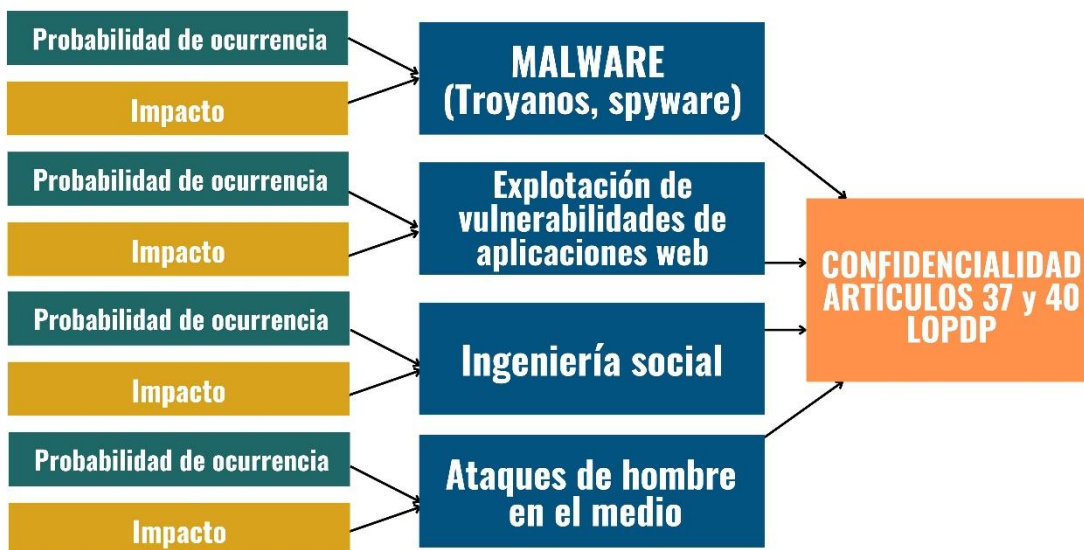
Probabilidad de ocurrencia

Impacto

MALWARE (Troyanos, spyware)

Probabilidad de ocurrencia

Impacto

Explotación de vulnerabilidades de aplicaciones web

Probabilidad de ocurrencia

Impacto

Ingeniería social

Probabilidad de ocurrencia

Impacto

Ataques de hombre en el medio

CONFIDENCIALIDAD ARTÍCULOS 37 y 40 LOPDP